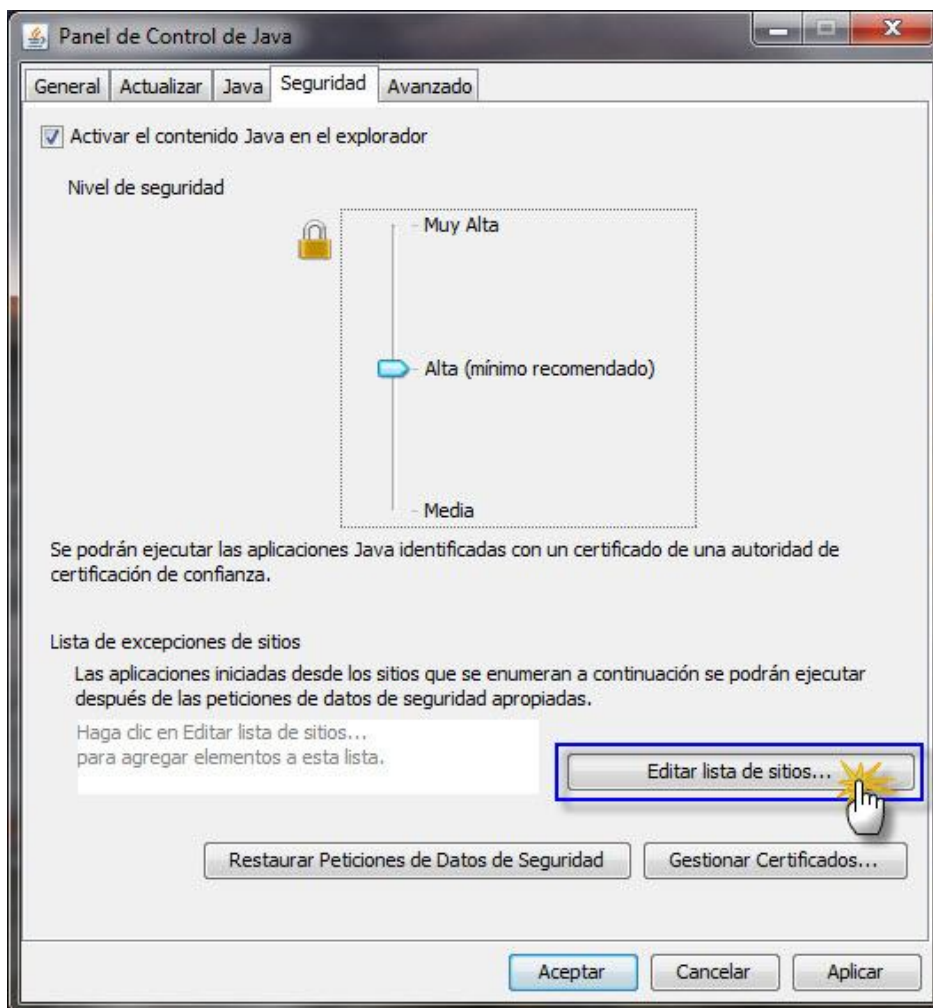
Panel de Control de Java

General | Actualizar | Java | Seguridad | Avanzado

Activar el contenido Java en el explorador

Nivel de seguridad

Muy Alta

Alta (mínimo recomendado)

Media

Se podrán ejecutar las aplicaciones Java identificadas con un certificado de una autoridad de certificación de confianza.

Lista de excepciones de sitios

Las aplicaciones iniciadas desde los sitios que se enumeran a continuación se podrán ejecutar después de las peticiones de datos de seguridad apropiadas.

Haga clic en Editar lista de sitios... para agregar elementos a esta lista.

Editar lista de sitios...

Restaurar Peticiones de Datos de Seguridad

Gestionar Certificados...

Aceptar

Cancelar

Aplicar